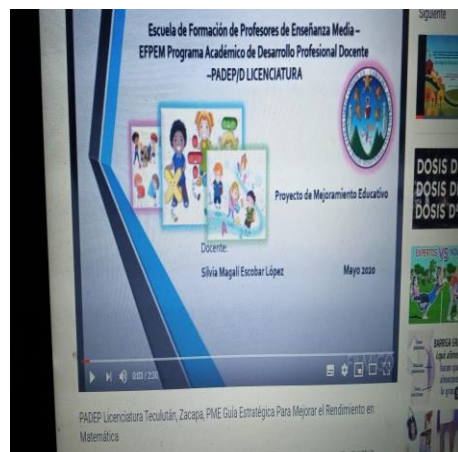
Siguiente

Escuela de Formación de Profesores de Enseñanza Media – EFPEM Programa Académico de Desarrollo Profesional Docente –PADEP/D LICENCIATURA

Proyecto de Mejoramiento Educativo

Docente:

Silvia Magali Escobar López

Mayo 2020

0:03 / 2:30

DOSIS D
DOSIS D
DOSIS D

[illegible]

PADEP Licenciatura Teculután, Zacapa, PME Guía Estratégica Para Mejorar el Rendimiento en Matemática